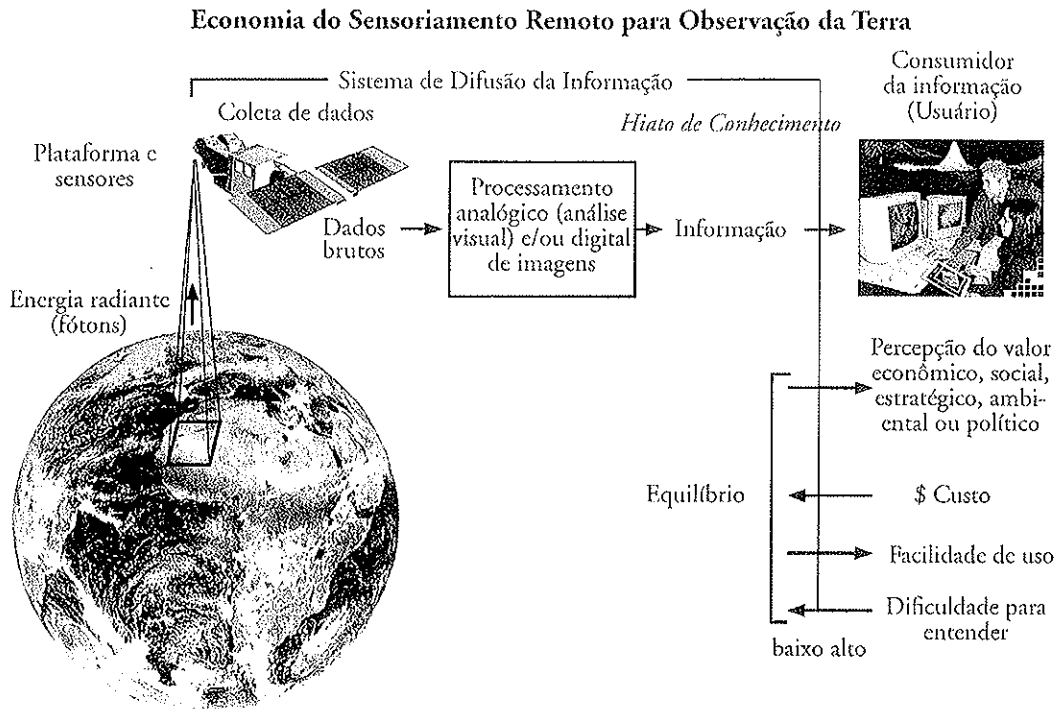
Economia do Sensoriamento Remoto para Observação da Terra

Sistema de Difusão da Informação

Coleta de dados

Plataforma e sensores

Hiato de Conhecimento

Consumidor da informação (Usuário)

Dados brutos

Processamento analógico (análise visual) e/ou digital de imagens

Informação

Energia radiante (fótons)

Percepção do valor econômico, social, estratégico, ambiental ou político

Equilíbrio

$ Custo

Facilidade de uso

Dificuldade para entender

baixo alto